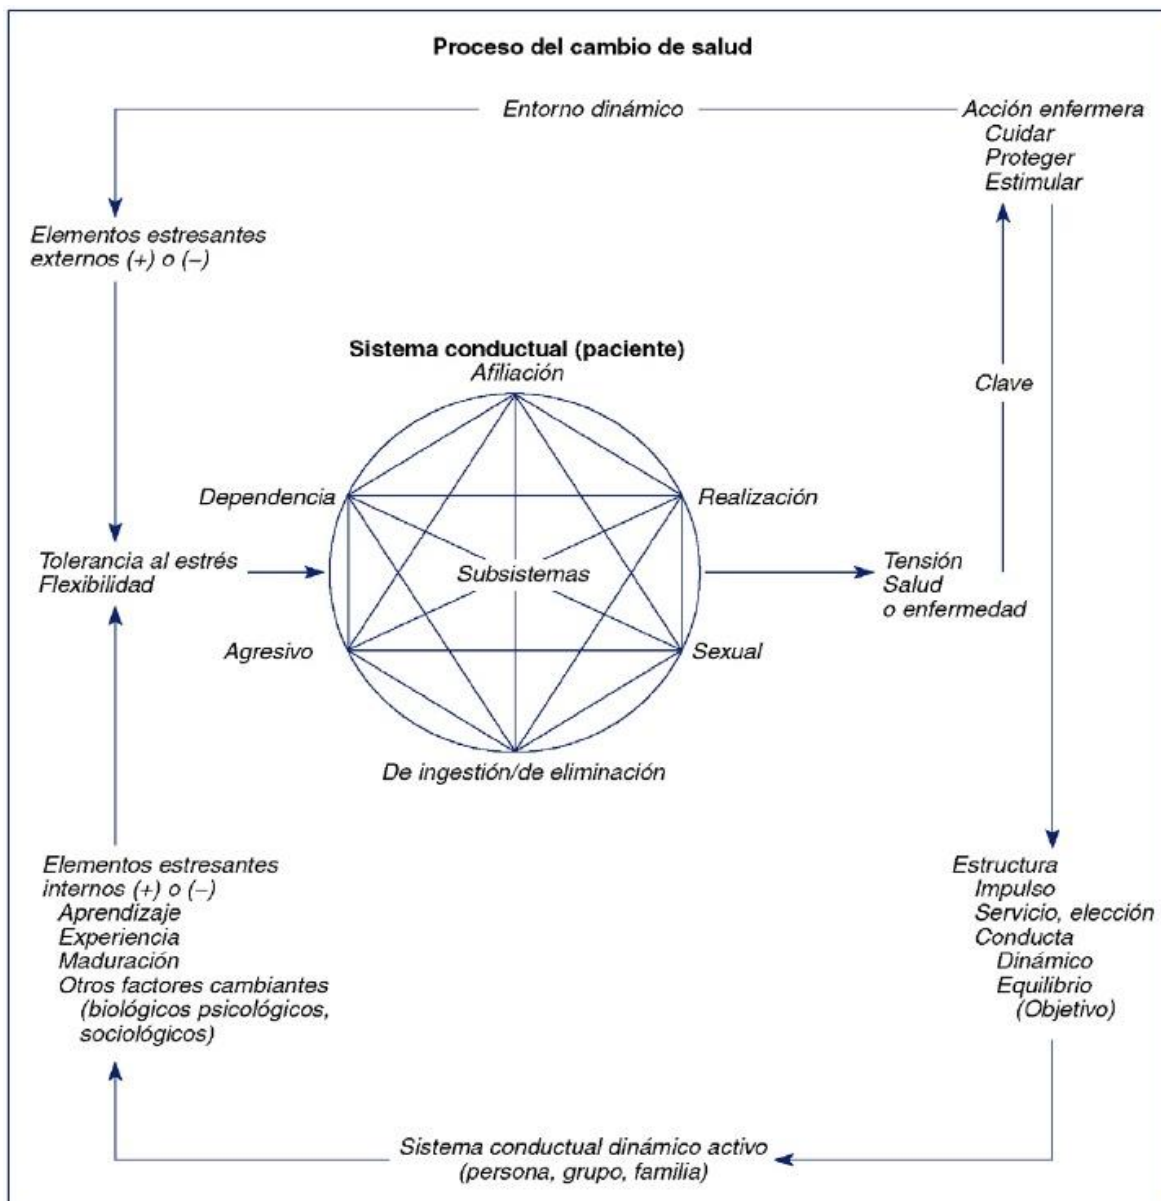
Proceso del cambio de salud

Entorno dinámico

Acción enfermera
Cuidar
Proteger
Estimular

Elementos estresantes externos (+) o (–)

Sistema conductual (paciente)
Afiliación

Clave

Dependencia

Realización

Tolerancia al estrés
Flexibilidad

Subsistemas

Tensión
Salud
o enfermedad

Agresivo

Sexual

De ingestión/de eliminación

Elementos estresantes internos (+) o (–)
Aprendizaje
Experiencia
Maduración
Otros factores cambiantes (biológicos psicológicos, sociológicos)

Estructura
Impulso
Servicio, elección
Conducta
Dinámico
Equilibrio
(Objetivo)

Sistema conductual dinámico activo
(persona, grupo, familia)